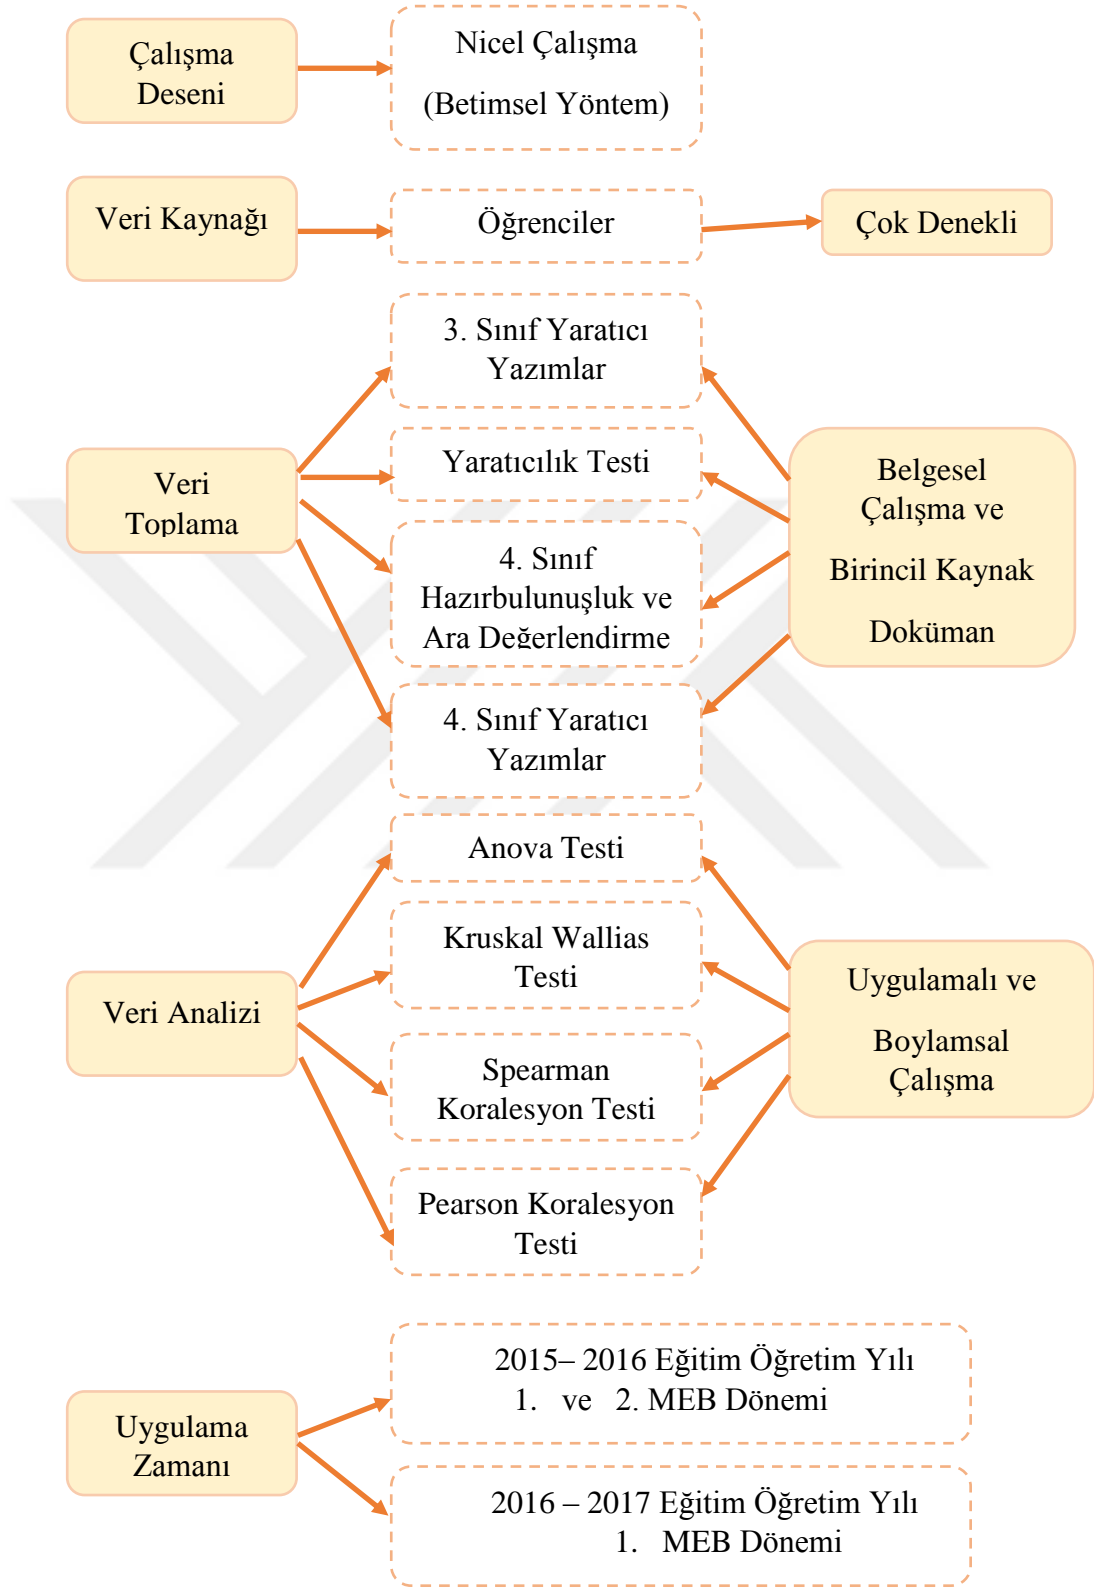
Çalışma Deseni

Nicel Çalışma

(Betimsel Yöntem)

Veri Kaynağı

Öğrenciler

Çok Denekli

3. Sınıf Yaratıcı Yazımlar

Yaratıcılık Testi

Veri Toplama

4. Sınıf Hazırbulunuşluk ve Ara Değerlendirme

Belgesel Çalışma ve

Birincil Kaynak

Doküman

4. Sınıf Yaratıcı Yazımlar

Anova Testi

Kruskal Wallias Testi

Veri Analizi

Uygulamalı ve

Boylamsal Çalışma

Spearman Koralesyon Testi

Pearson Koralesyon Testi

Uygulama Zamanı

2015– 2016 Eğitim Öğretim Yılı
1. ve 2. MEB Dönemi

2016 – 2017 Eğitim Öğretim Yılı
1. MEB Dönemi